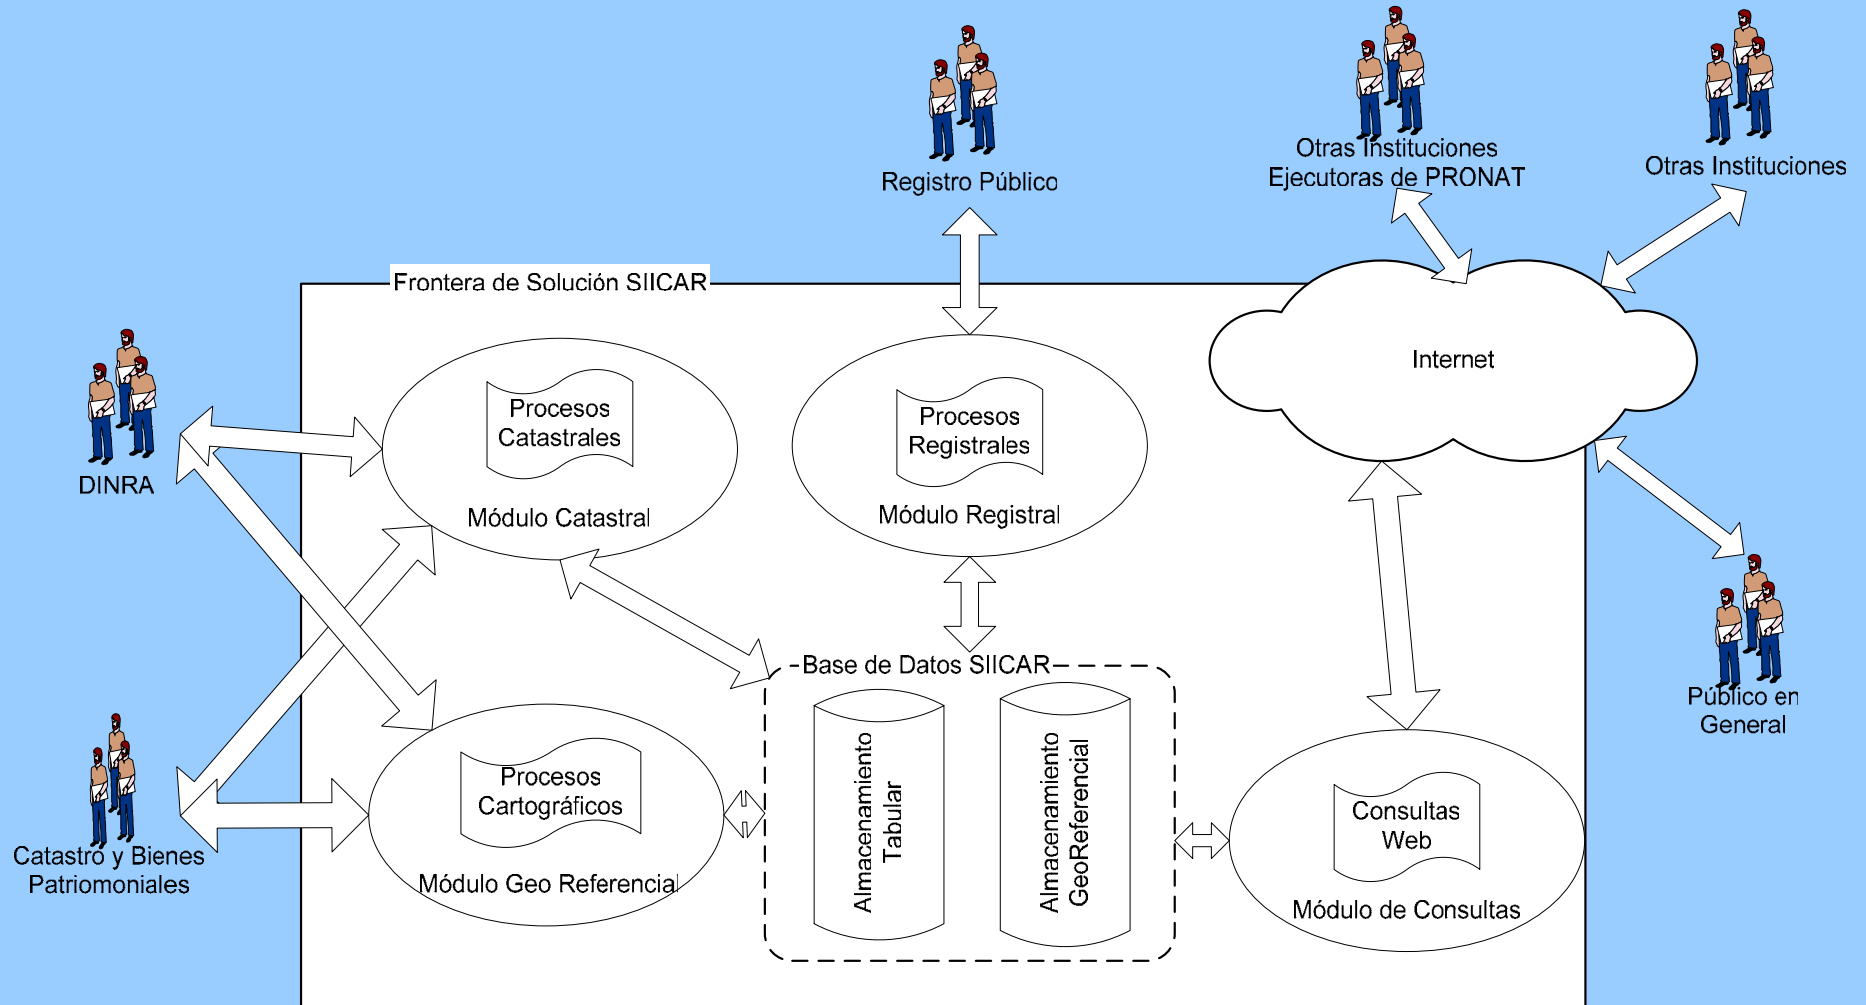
Registro Público

Otras Instituciones Ejecutoras de PRONAT

Otras Instituciones

Frontera de Solución SIICAR

Internet

DINRA

Procesos Catastrales

Módulo Catastral

Procesos Registrales

Módulo Registral

Base de Datos SIICAR

Almacenamiento Tabular

Almacenamiento GeoReferencial

Catastro y Bienes Patriomoniales

Procesos Cartográficos

Módulo Geo Referencial

Consultas Web

Módulo de Consultas

Público en General